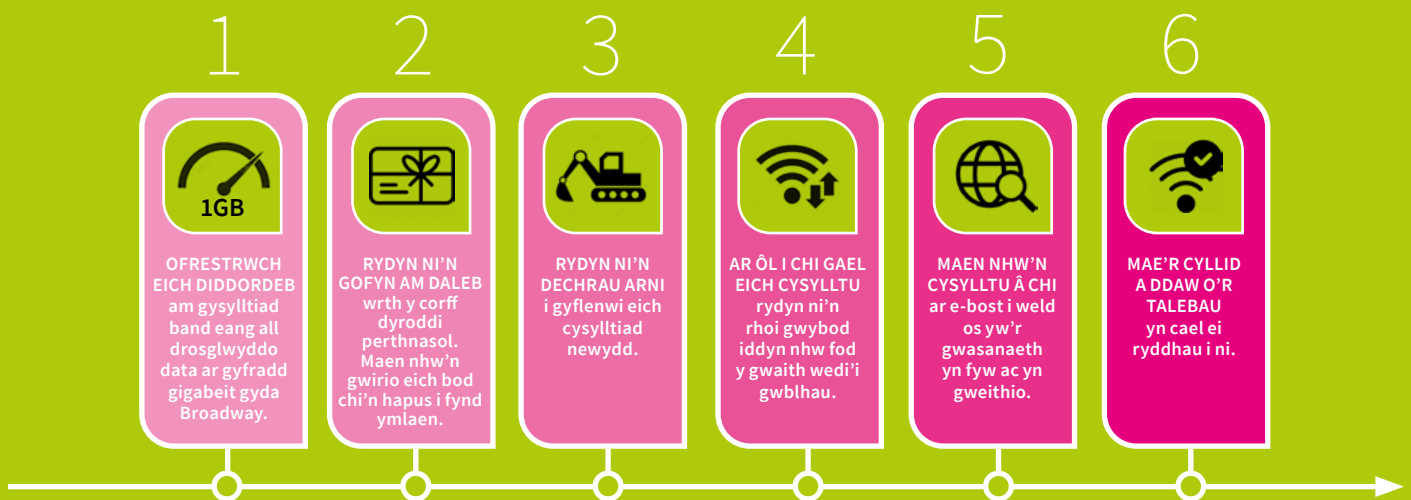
1

1GB

OFRESTRWCH EICH DIDDORDEB am gysylltiad band eang all drosglwyddo data ar gyfradd gigabeit gyda Broadway.

2

RYDYN NI'N GOFYN AM DALEB wrth y corff dyroddi perthnasol. Maen nhw'n gwirio eich bod chi'n hapus i fynd ymlaen.

3

RYDYN NI'N DECHRAU ARNI i gyflenwi eich cysylltiad newydd.

4

AR ÔL I CHI GAEL EICH CYSYLLTU rydyn ni'n rhoi gwybod iddyn nhw fod y gwaith wedi'i gwblhau.

5

MAEN NHW'N CYSYLLTU Â CHI ar e-bost i weld os yw'r gwasanaeth yn fyw ac yn gweithio.

6

MAE'R CYLLID A DDAW O'R TALEBAU yn cael ei ryddhau i ni.